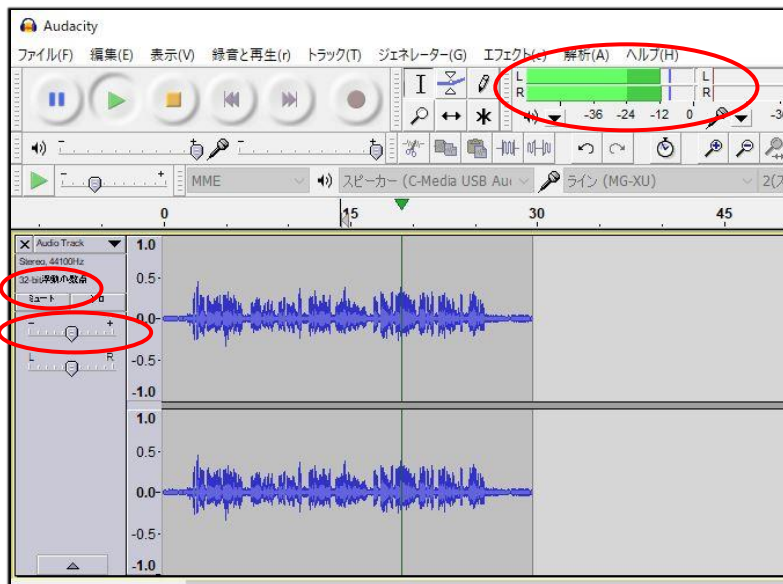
Audacity

ファイル(F) 編集(E) 表示(V) 録音と再生(r) トラック(T) ジェネレーター(G) エフェクト(C) 解析(A) ヘルプ(H)

L
R
L
R
-36 -24 -12 0

MME
スピーカー (C-Media USB Au
ライン (MG-XU)
2(ス

0
15
30
45

Audio Track
Stereo, 44100Hz
32-bit 浮動小数点
ミュート
ソロ
-
+
L
R

1.0
0.5-
0.0-
-0.5-
-1.0
1.0
0.5-
0.0-
-0.5-
-1.0